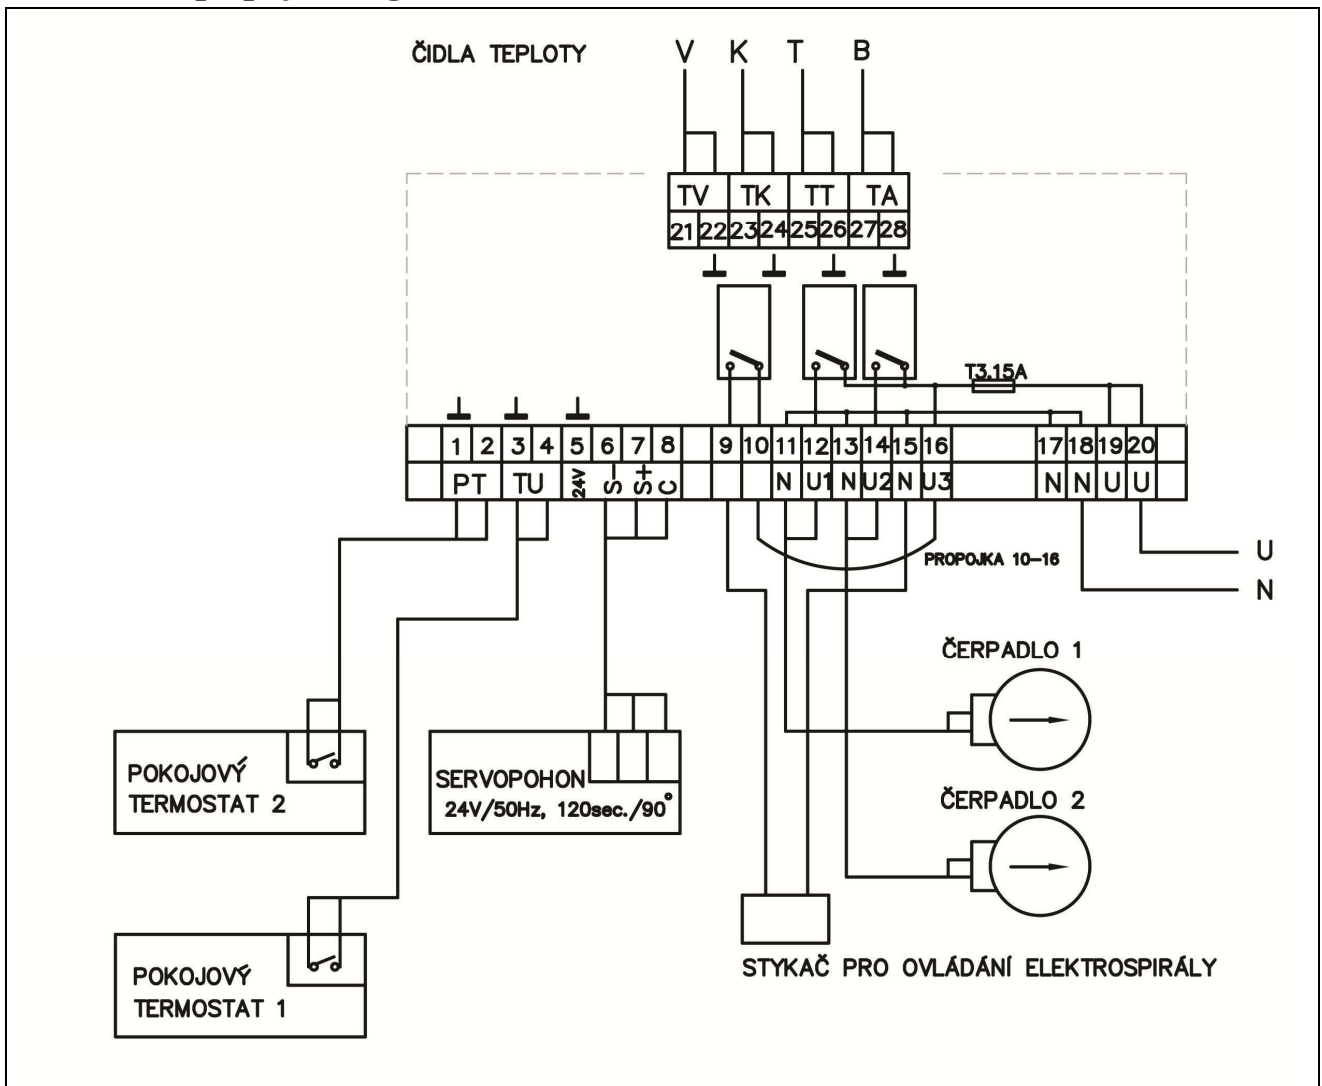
ČIDLA TEPLOTY

V K T B

TV TK TT TA

21 22 23 24 25 26 27 28

T3.15A

1 2 3 4 5 6 7 8 9 10 11 12 13 14 15 16 17 18 19 20

PT TU 24V S- S+ C N U1 N U2 N U3 N N U U

PROPOJKA 10–16

U

N

ČERPADLO 1

ČERPADLO 2

POKOJOVÝ TERMOSTAT 2

SERVOPOHON 24V/50Hz, 120sec./90°

POKOJOVÝ TERMOSTAT 1

STYKAČ PRO OVLÁDÁNÍ ELEKTROSPIRÁLY